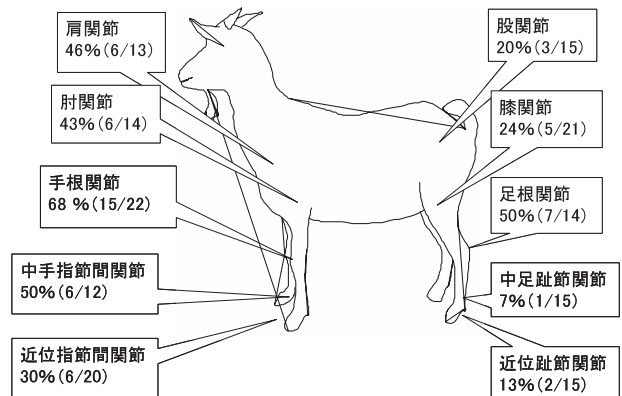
肩関節
46%(6/13)

肘関節
43%(6/14)

手根関節
68 %(15/22)

中手指節間関節
50%(6/12)

近位指節間関節
30%(6/20)

股関節
20%(3/15)

膝関節
24%(5/21)

足根関節
50%(7/14)

中足趾節関節
7%(1/15)

近位趾節関節
13%(2/15)